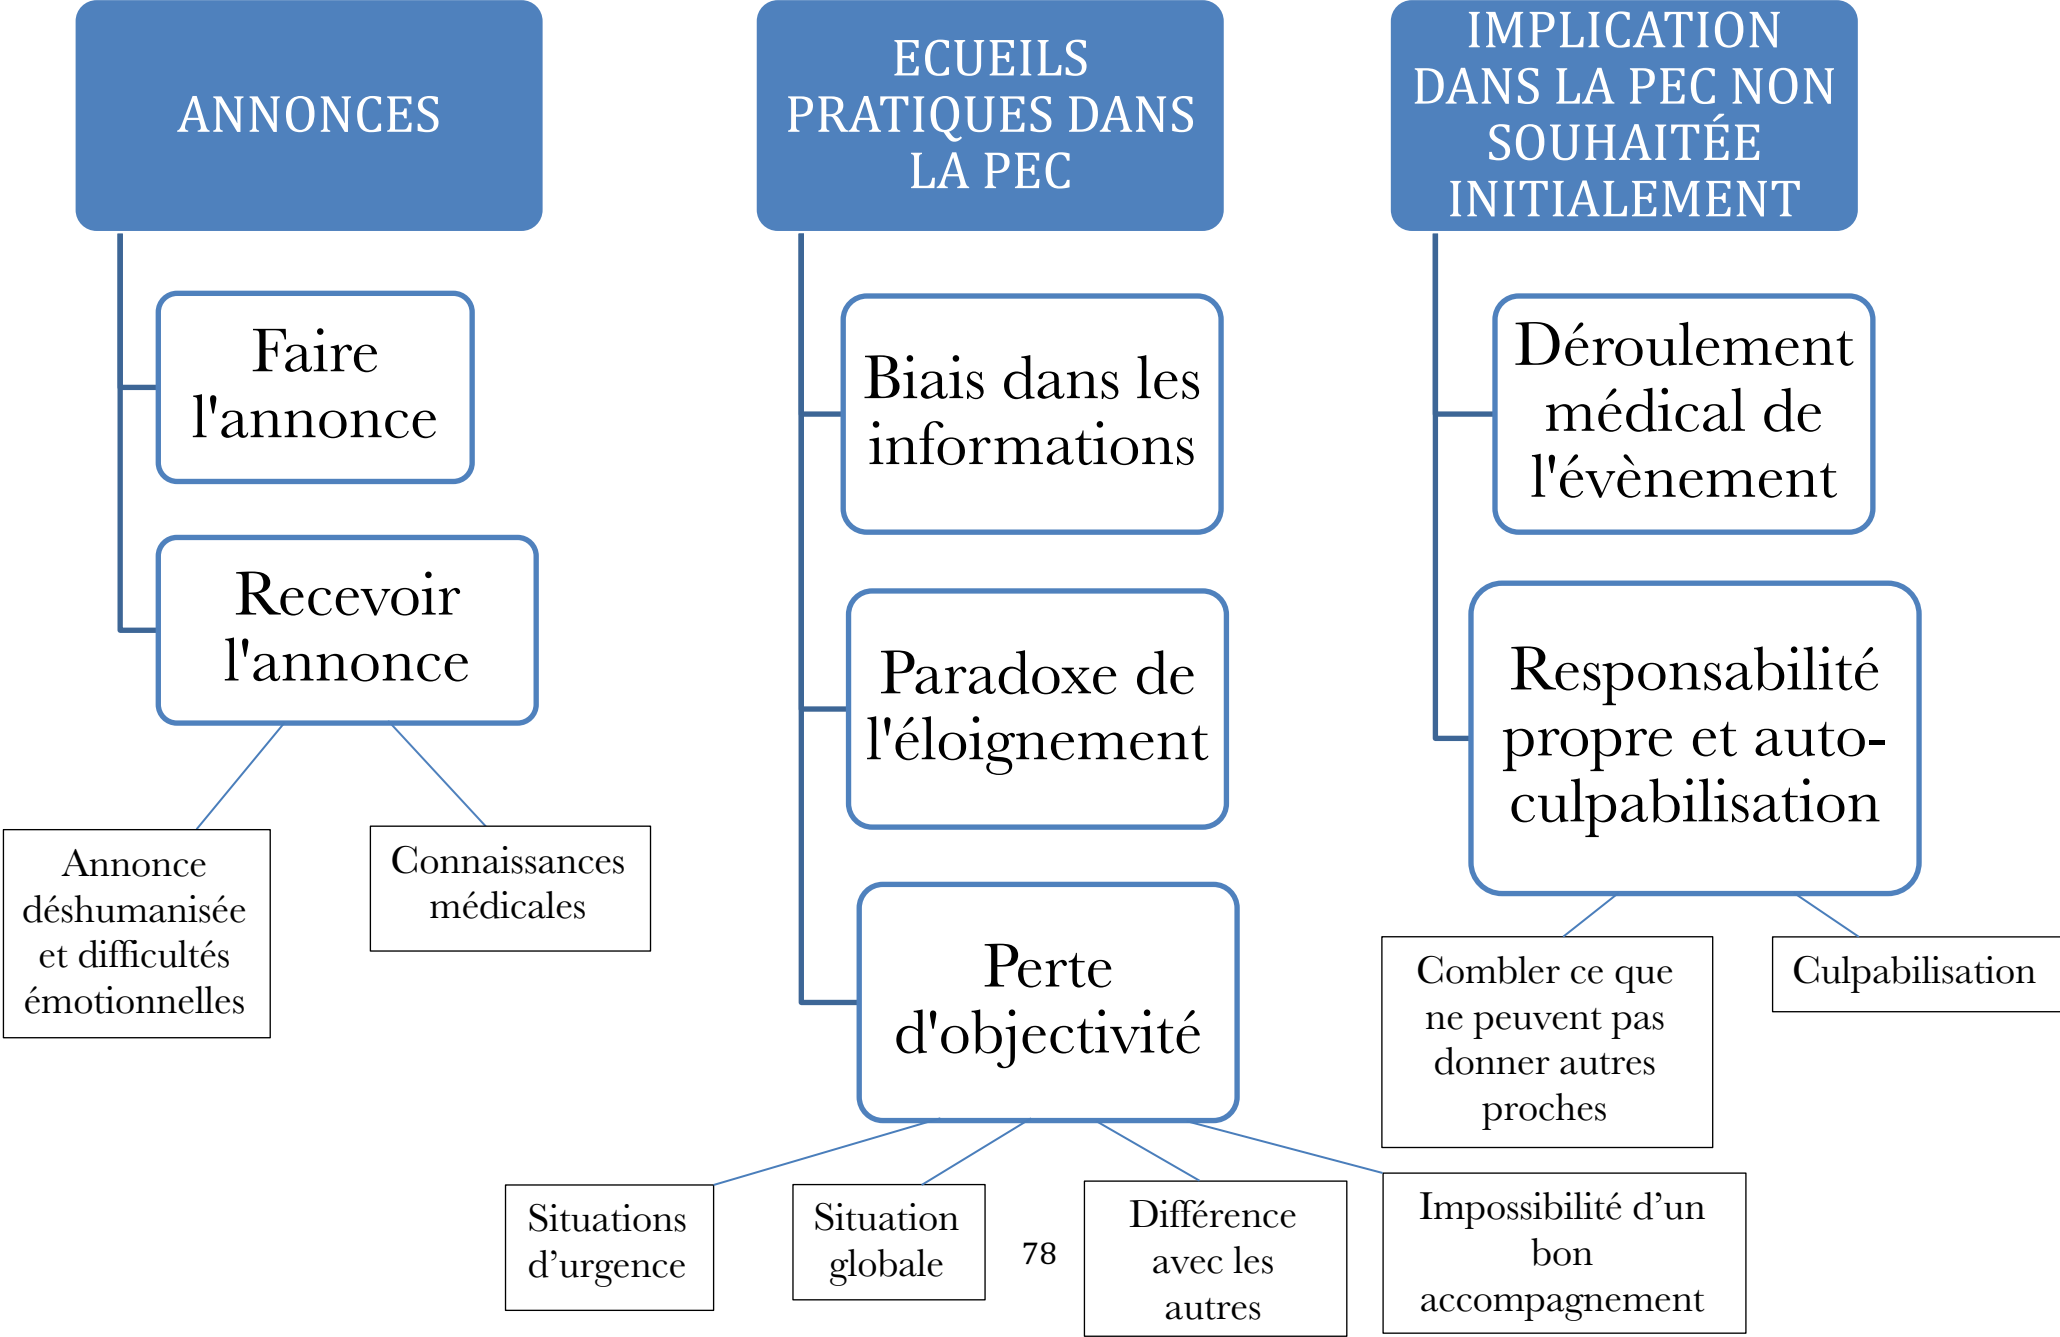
ANNONCES

Faire l'annonce

Recevoir l'annonce

Annonce déshumanisée et difficultés émotionnelles

Connaissances médicales

ECUEILS PRATIQUES DANS LA PEC

Biais dans les informations

Paradoxe de l'éloignement

Perte d'objectivité

Situations d'urgence

Situation globale

Différence avec les autres

Impossibilité d'un bon accompagnement

IMPLICATION DANS LA PEC NON SOUHAITÉE INITIALEMENT

Déroulement médical de l'évènement

Responsabilité propre et auto-culpabilisation

Combler ce que ne peuvent pas donner autres proches

Culpabilisation

78